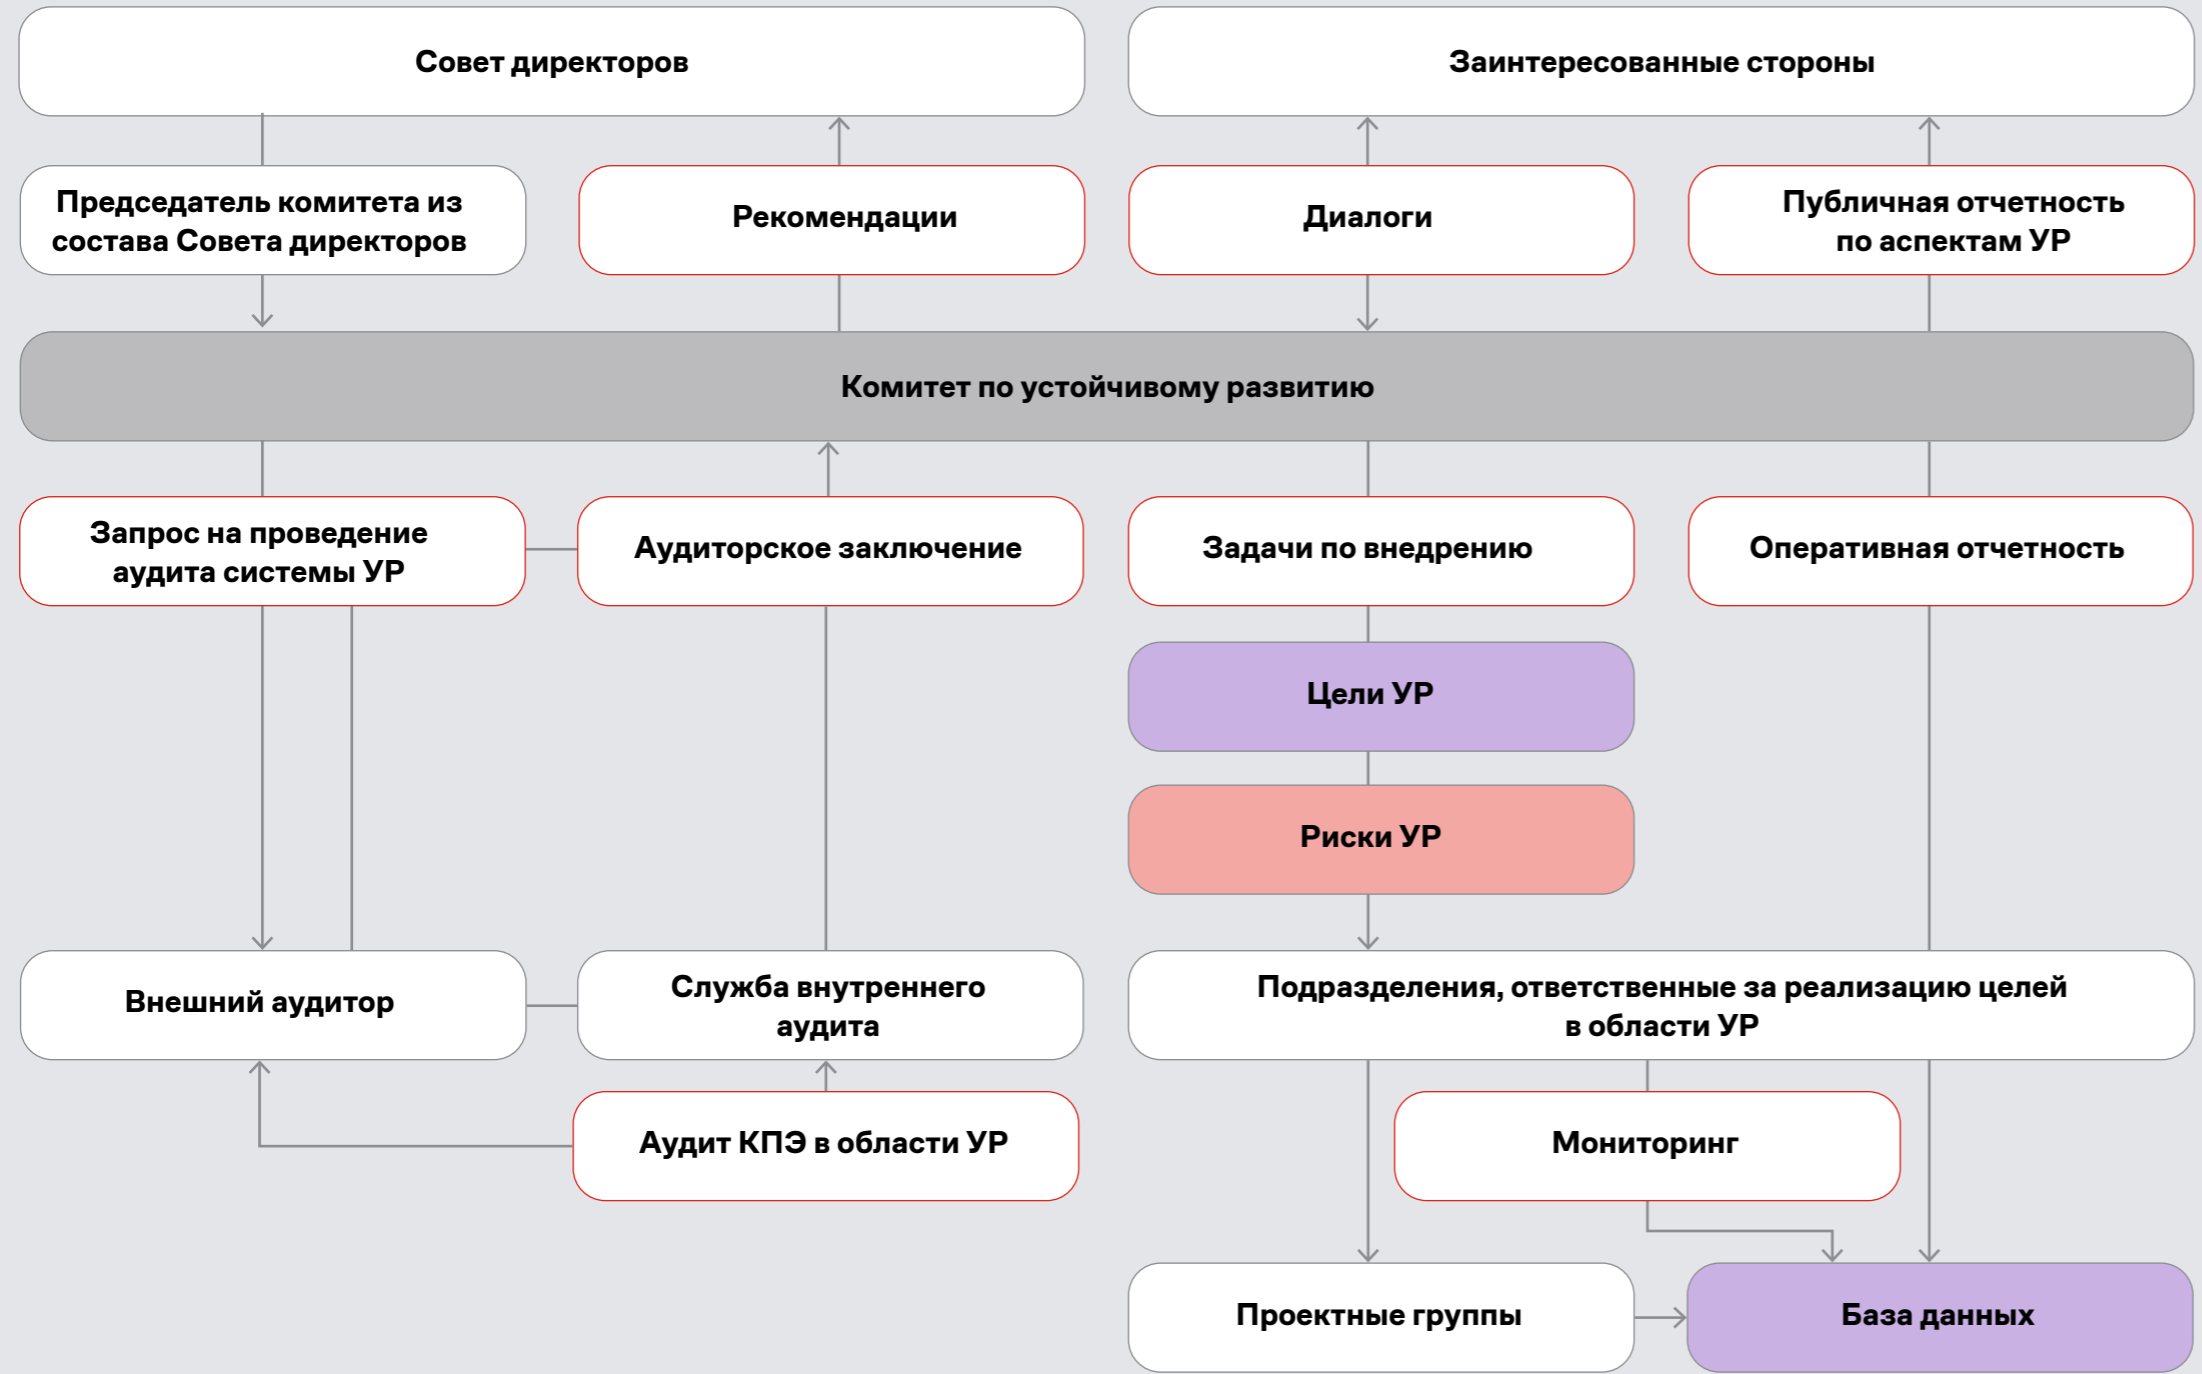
Совет директоров

Заинтересованные стороны

Председатель комитета из состава Совета директоров

Рекомендации

Диалоги

Публичная отчетность по аспектам УР

Комитет по устойчивому развитию

Запрос на проведение аудита системы УР

Аудиторское заключение

Задачи по внедрению

Оперативная отчетность

Цели УР

Риски УР

Внешний аудитор

Служба внутреннего аудита

Подразделения, ответственные за реализацию целей в области УР

Аудит КПЭ в области УР

Мониторинг

Проектные группы

База данных